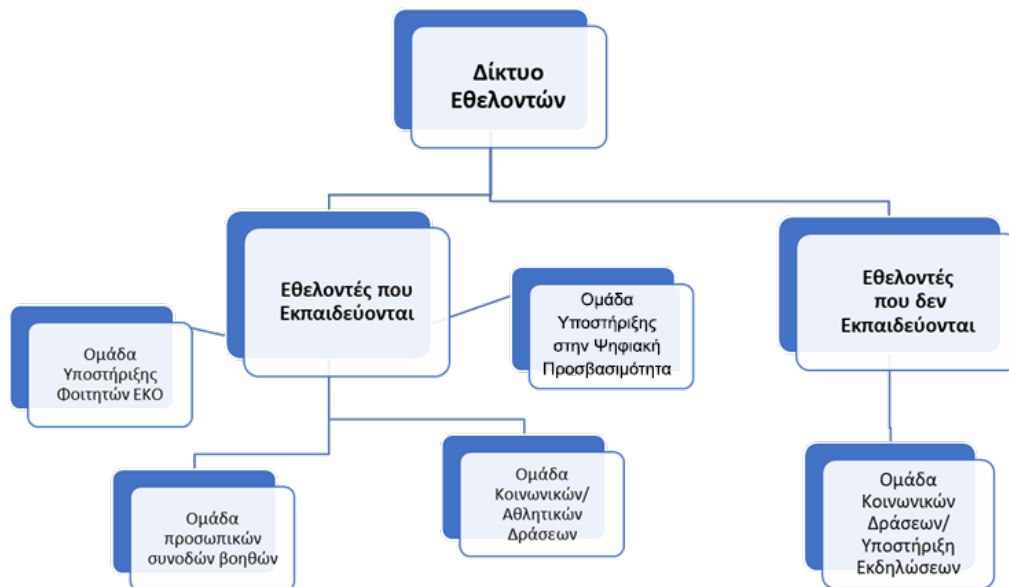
Δίκτυο Εθελοντών

Εθελοντές που Εκπαιδεύονται

Εθελοντές που δεν Εκπαιδεύονται

Ομάδα Υποστήριξης Φοιτητών ΕΚΟ

Ομάδα Υποστήριξης στην Ψηφιακή Προσβασιμότητα

Ομάδα προσωπικών συνοδών βοηθών

Ομάδα Κοινωνικών/ Αθλητικών Δράσεων

Ομάδα Κοινωνικών Δράσεων/ Υποστήριξη Εκδηλώσεων